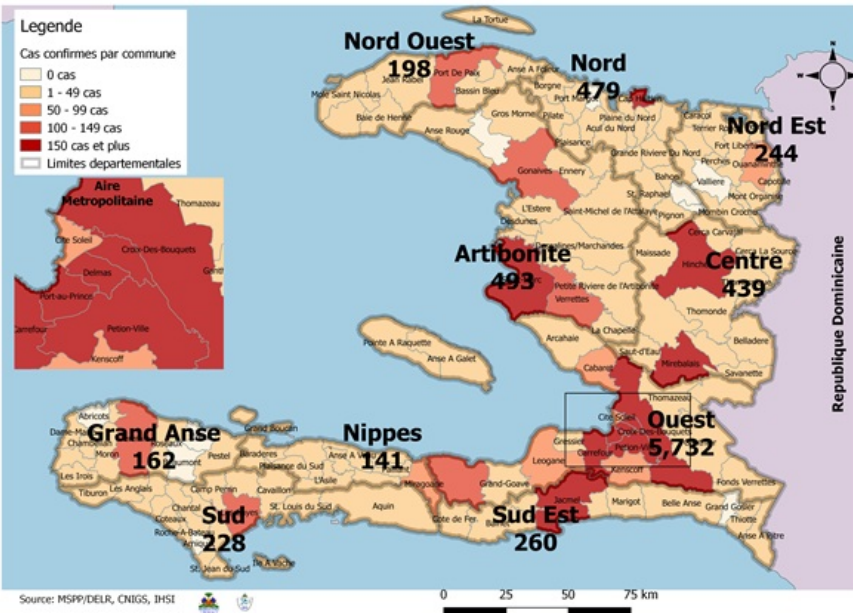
Legende

Cas confirmes par commune

0 cas

1 - 49 cas

50 - 99 cas

100 - 149 cas

150 cas et plus

Limites departementales

Aire Metropolitaine

Thomazeau

Cite Soleil

Croix-Des-Bouquets

Delmas

Port-au-Prince

Petion-Ville

Carrefour

Kenscoff

Ganthier

La Tortue

Nord Ouest 198

Port De Paix

Anse A Foleur

Mole Saint Nicolas

Jean Rabel

Bassin Bleu

Baie de Henne

Anse Rouge

Gros Morne

Nord 479

Borgne

Port Margot

Pilate

Acul du Nord

Plaisance

Grande Riviere Du Nord

Caracol

Terrier Rouge

Fort Liberte

Nord Est 244

Perches

Ouanaminthe

Vallière

Capotille

Mont Organisé

Gonaives

Ennery

L'Estere

Desdunes

St. Raphael

Pignon

Saint-Michel de l'Attalaye

Dessalines/Marchandes

Maissade

Hinche

Cerca Carvajal

Cerca La Source

Centre 439

Artibonite 493

Petite Riviere de l'Artibonite

Verrettes

La Chapelle

Thomonde

Belladere

Arcahaie

Saut-d'Eau

Mirebalais

Savanette

Cabaret

Republique Dominicaine

Pointe A Raquette

Anse A Galet

Thomazeau

Cite Soleil

Croix-Des-Bouquets

Petion-Ville

Carrefour

Ouest 5,732

Kenscoff

Gressier

Leogane

Abricots

Dame-Marie

Grand Anse 162

Chambellan

Moron

Roseaux

Beaumont

Pestel

Baraderes

Grand Boucan

Nippes 141

Anse A Veau

Plaisance du Sud

L'Asile

Fonds Verrettes

Les Irois

Tiburon

Les Anglais

Camp Perrin

Cavaillon

Miragoane

Grand-Goave

Jacmel

Marigot

Belle Anse

Grand Gosier

Thiotte

Anse A Pitre

Chantal

Coteaux

Roche-A-Bateau

Sud 228

St. Louis du Sud

Aquin

Cote de Fer

Sud Est 260

St. Jean du Sud

Ile A Vache

Source: MSPP/DELR, CNIGS, IHSI

0 25 50 75 km